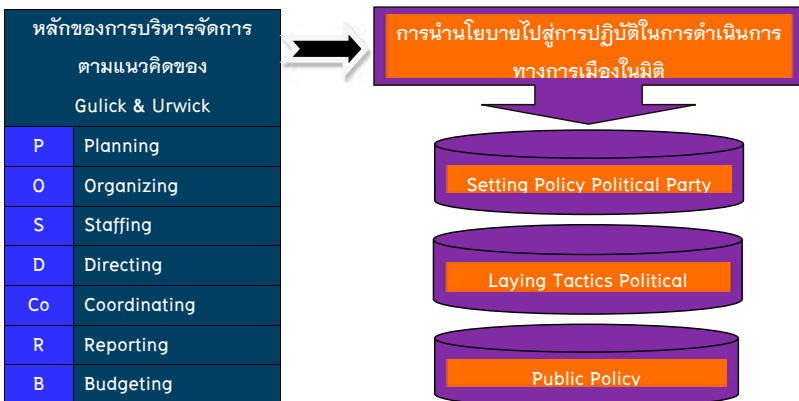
หลักของการบริหารจัดการตามแนวคิดของ Gulick & Urwick

| P | Planning |
|---|---|
| O | Organizing |
| S | Staffing |
| D | Directing |
| Co | Coordinating |
| R | Reporting |
| B | Budgeting |

การนำนโยบายไปสู่การปฏิบัติในการดำเนินการทางการเมืองในมิติ

Setting Policy Political Party

Laying Tactics Political

Public Policy